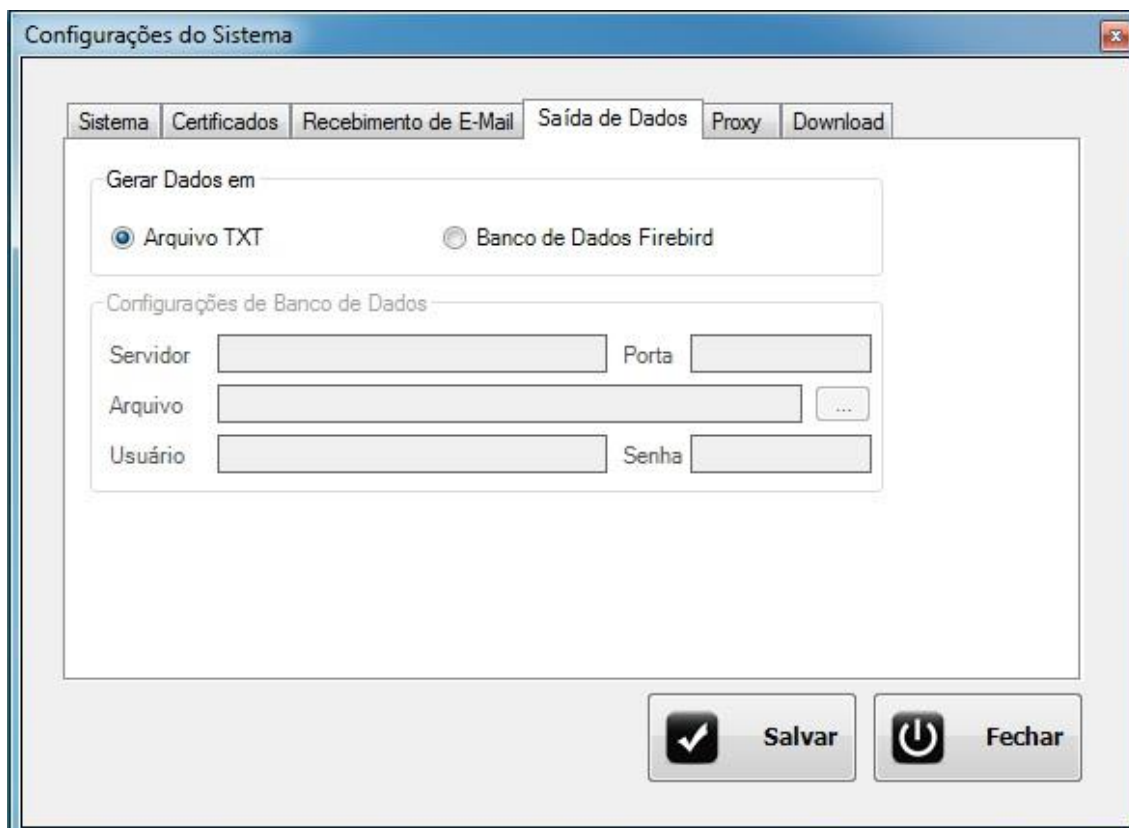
Configurações do Sistema

Sistema | Certificados | Recebimento de E-Mail | Saída de Dados | Proxy | Download

Gerar Dados em

Arquivo TXT

Banco de Dados Firebird

Configurações de Banco de Dados

Servidor

Porta

Arquivo

...

Usuário

Senha

Salvar

Fechar